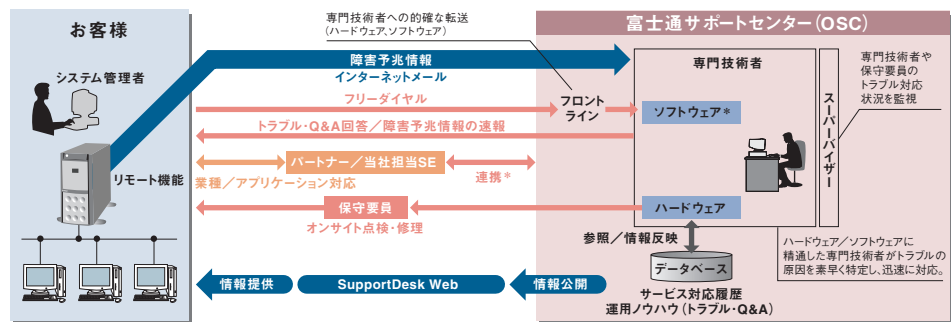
お客様

システム管理者

リモート機能

専門技術者への的確な転送
（ハードウェア、ソフトウェア）

障害予兆情報
インターネットメール

フリーダイヤル

トラブル・Q&A回答／障害予兆情報の速報

パートナー／当社担当SE

業種／アプリケーション対応

連携＊

保守要員

オンサイト点検・修理

情報提供

SupportDesk Web

情報公開

富士通サポートセンター（OSC）

フロントライン

専門技術者

ソフトウェア＊

ハードウェア

スーパーバイザー

専門技術者や保守要員のトラブル対応状況を監視

参照／情報反映

データベース

サービス対応履歴
運用ノウハウ（トラブル・Q&A）

ハードウェア／ソフトウェアに精通した専門技術者がトラブルの原因を素早く特定し、迅速に対応。